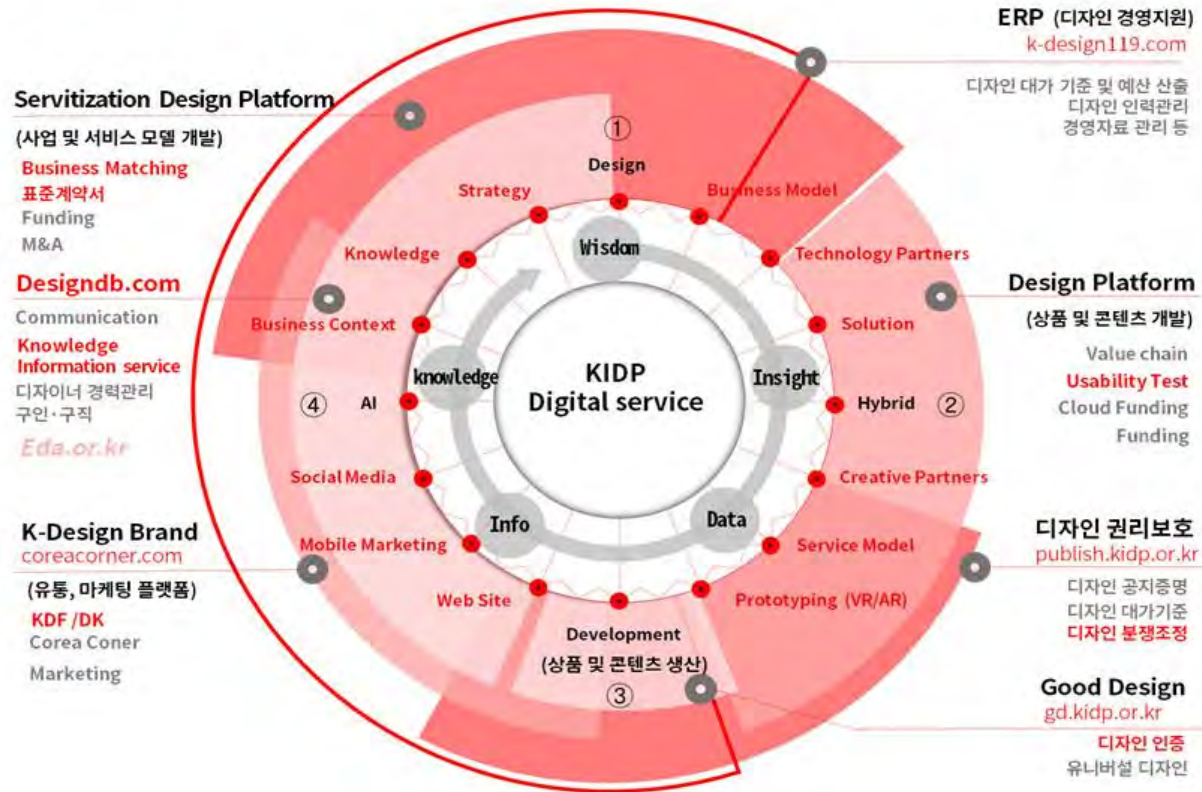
ERP (디자인 경영지원)
k-design119.com
디자인 대가 기준 및 예산 산출
디자인 인력관리
경영자료 관리 등

Servitization Design Platform
(사업 및 서비스 모델 개발)
Business Matching
표준계약서
Funding
M&A

Designdb.com
Communication
Knowledge Information service
디자이너 경력관리
구인·구직
Eda.or.kr

K-Design Brand
coreacorner.com
(유통, 마케팅 플랫폼)
KDF /DK
Corea Coner
Marketing

Design Platform
(상품 및 콘텐츠 개발)
Value chain
Usability Test
Cloud Funding
Funding

디자인 권리보호
publish.kidp.or.kr
디자인 공지증명
디자인 대가기준
디자인 분쟁조정

Good Design
gd.kidp.or.kr
디자인 인증
유니버설 디자인

①
Design
Strategy
Business Model
Knowledge
Technology Partners
Business Context
Solution
④
AI
Hybrid
②
Social Media
Creative Partners
Mobile Marketing
Service Model
Web Site
Prototyping (VR/AR)
Development
(상품 및 콘텐츠 생산)
③

Wisdom
knowledge
Insight
Info
Data
KIDP
Digital service